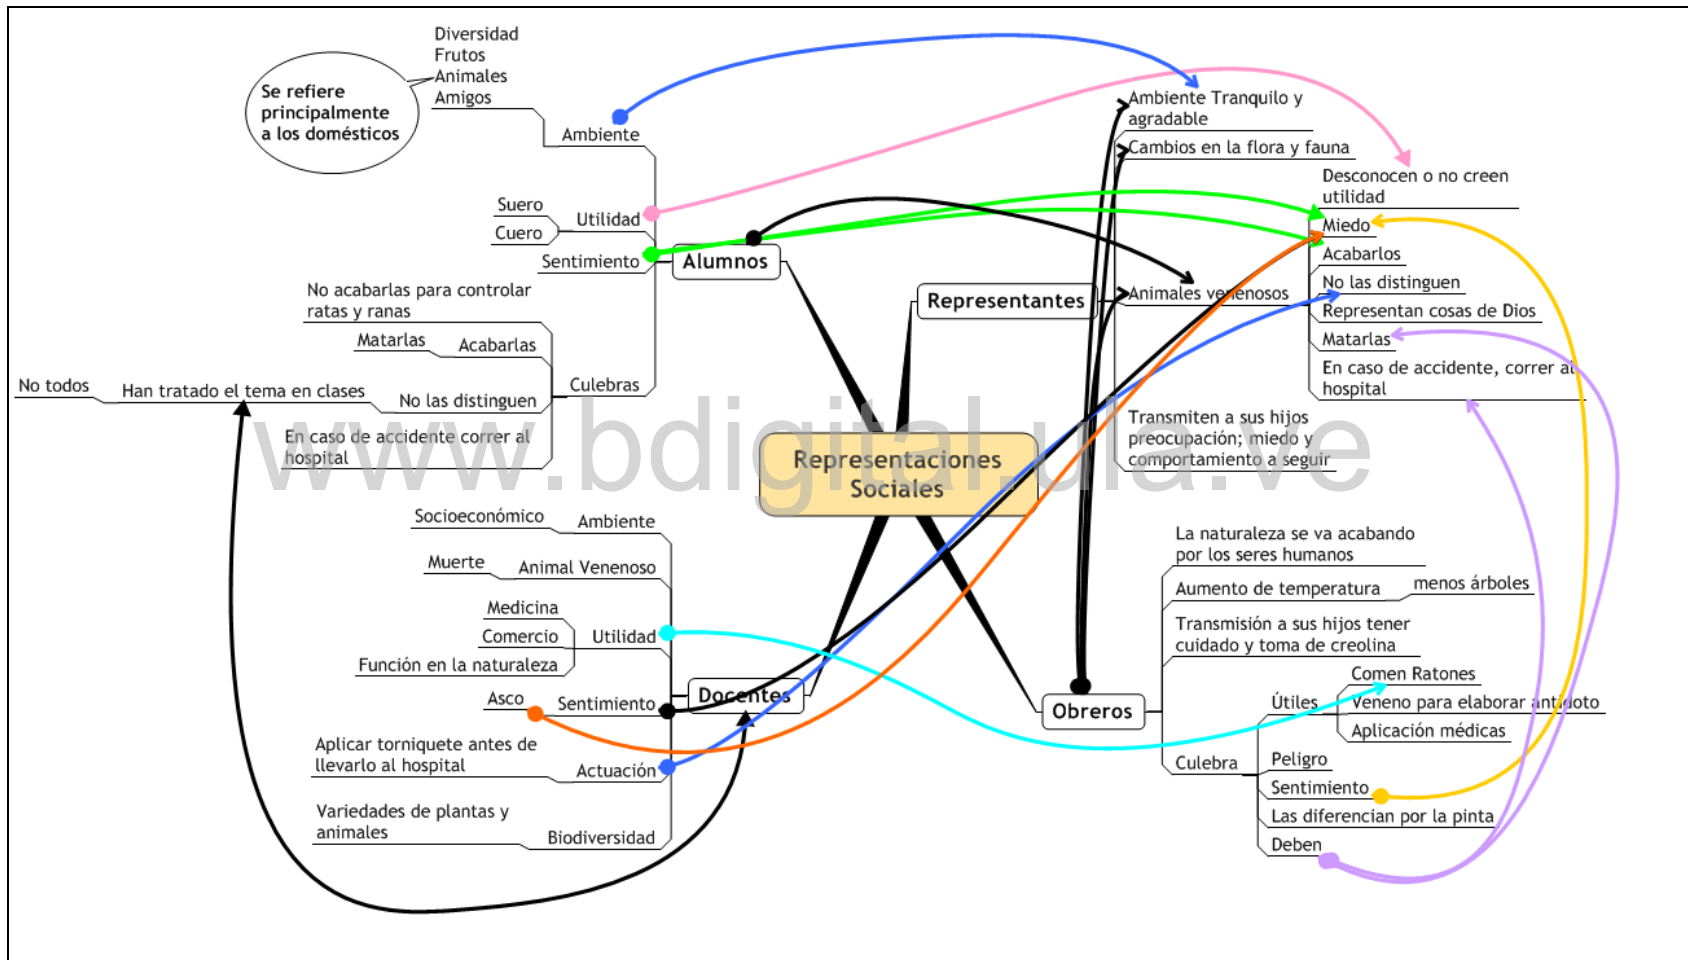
Representaciones Sociales

Alumnos
Ambiente
Diversidad
Frutos
Animales
Amigos
Se refiere principalmente a los domésticos
Utilidad
Suero
Cuero
Sentimiento
Culebras
No acabarlas para controlar ratas y ranas
Matarlas
Acabarlas
No las distinguen
Han tratado el tema en clases
No todos
En caso de accidente correr al hospital

Docentes
Ambiente
Socioeconómico
Animal Venenoso
Muerte
Utilidad
Medicina
Comercio
Función en la naturaleza
Sentimiento
Asco
Actuación
Aplicar torniquete antes de llevarlo al hospital
Biodiversidad
Variedades de plantas y animales

Representantes
Ambiente Tranquilo y agradable
Cambios en la flora y fauna
Animales venenosos
Desconocen o no creen utilidad
Miedo
Acabarlos
No las distinguen
Representan cosas de Dios
Matarlas
En caso de accidente, correr al hospital
Transmiten a sus hijos preocupación; miedo y comportamiento a seguir

Obreros
La naturaleza se va acabando por los seres humanos
Aumento de temperatura
menos árboles
Transmisión a sus hijos tener cuidado y toma de creolina
Culebra
Útiles
Comen Ratones
Veneno para elaborar antídoto
Aplicación médicas
Peligro
Sentimiento
Las diferencian por la pinta
Deben

www.bdigital.ula.ve